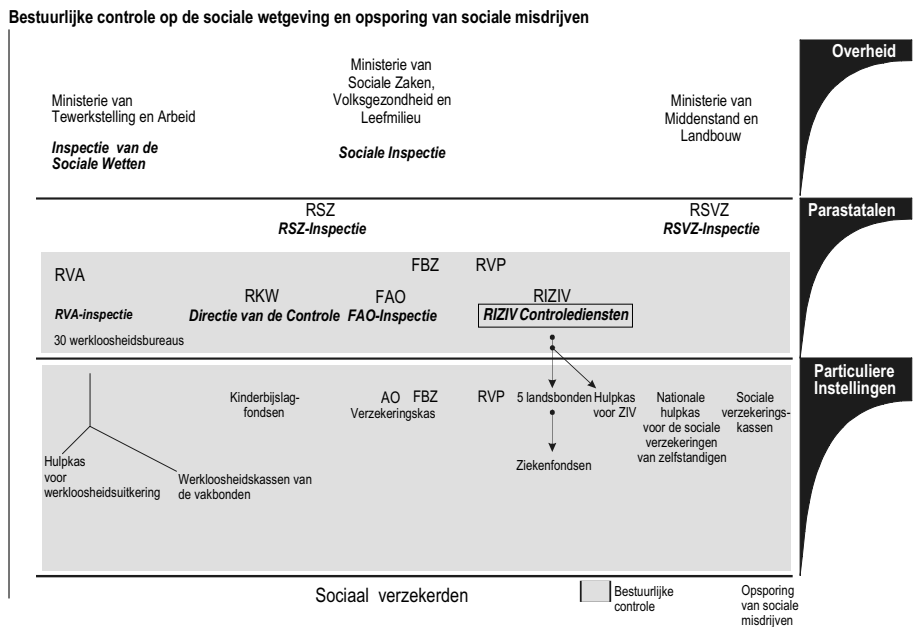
Bestuurlijke controle op de sociale wetgeving en opsporing van sociale misdrijven

Overheid

Ministerie van Tewerkstelling en Arbeid

Inspectie van de Sociale Wetten

Ministerie van Sociale Zaken, Volksgezondheid en Leefmilieu

Sociale Inspectie

Ministerie van Middenstand en Landbouw

Parastatalen

RSZ
RSZ-Inspectie

RSVZ
RSVZ-Inspectie

RVA

RVA-inspectie

30 werkloosheidsbureaus

RKW
Directie van de Controle

FBZ

FAO
FAO-Inspectie

RVP

RIZIV
RIZIV Controlediensten

Particuliere Instellingen

Hulpkas voor werkloosheidsuitkering

Werkloosheidskassen van de vakbonden

Kinderbijslagfondsen

AO
Verzekeringskas

FBZ

RVP

5 landsbonden

Ziekenfondsen

Hulpkas voor ZIV

Nationale hulpkas voor de sociale verzekeringen van zelfstandigen

Sociale verzekeringskassen

Sociaal verzekerden

Bestuurlijke controle

Opsporing van sociale misdrijven